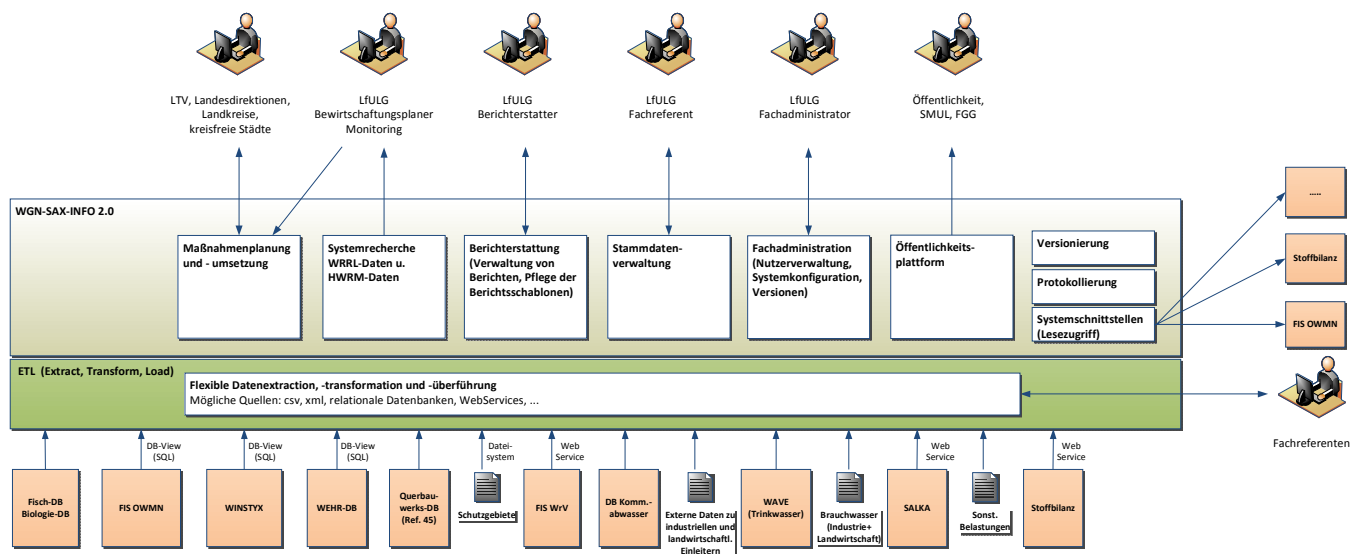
LTV, Landesdirektionen, Landkreise, kreisfreie Städte

LfULG Bewirtschaftungsplaner Monitoring

LfULG Berichterstatter

LfULG Fachreferent

LfULG Fachadministrator

Öffentlichkeit, SMUL, FGG

WGN-SAX-INFO 2.0

Maßnahmenplanung und - umsetzung

Systemrecherche WRRL-Daten u. HWRM-Daten

Berichterstattung (Verwaltung von Berichten, Pflege der Berichtsschablonen)

Stammdatenverwaltung

Fachadministration (Nutzerverwaltung, Systemkonfiguration, Versionen)

Öffentlichkeitsplattform

Versionierung

Protokollierung

Systemschnittstellen (Lesezugriff)

.....

Stoffbilanz

FIS OWMN

ETL (Extract, Transform, Load)

Flexible Datenextraction, -transformation und -überführung
Mögliche Quellen: csv, xml, relationale Datenbanken, WebServices, ...

Fachreferenten

DB-View (SQL)

DB-View (SQL)

DB-View (SQL)

Dateisystem

Web Service

Web Service

Web Service

Fisch-DB Biologie-DB

FIS OWMN

WINSTYX

WEHR-DB

Querbauwerks-DB (Ref. 45)

Schutzgebiete

FIS WrV

DB Komm.-abwasser

Externe Daten zu industriellen und landwirtschaftl. Einleitern

WAVE (Trinkwasser)

Brauchwasser (Industrie+ Landwirtschaft)

SALKA

Sonst. Belastungen

Stoffbilanz